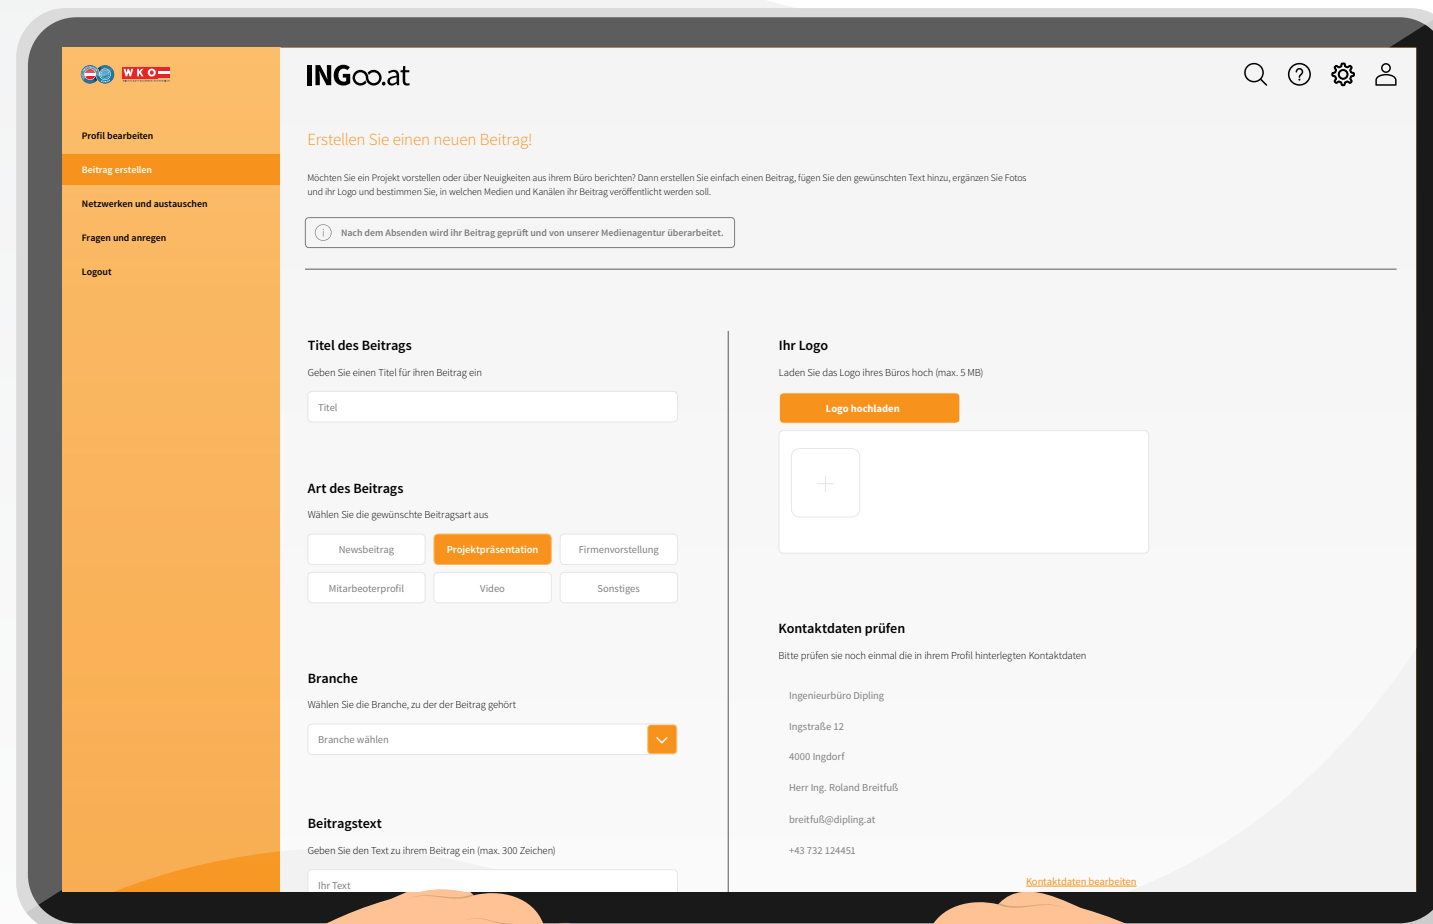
W K O

Profil bearbeiten

Beitrag erstellen

Netzwerken und austauschen

Fragen und anregen

Logout

INGoo.at

Erstellen Sie einen neuen Beitrag!

Möchten Sie ein Projekt vorstellen oder über Neuigkeiten aus ihrem Büro berichten? Dann erstellen Sie einfach einen Beitrag, fügen Sie den gewünschten Text hinzu, ergänzen Sie Fotos und ihr Logo und bestimmen Sie, in welchen Medien und Kanälen ihr Beitrag veröffentlicht werden soll.

Nach dem Absenden wird ihr Beitrag geprüft und von unserer Medienagentur überarbeitet.

Titel des Beitrags

Geben Sie einen Titel für ihren Beitrag ein

Titel

Art des Beitrags

Wählen Sie die gewünschte Beitragsart aus

| Newsbeitrag | Projektpräsentation | Firmenvorstellung |
|---|---|---|
| Mitarbeoterprofil | Video | Sonstiges |

Branche

Wählen Sie die Branche, zu der der Beitrag gehört

Branche wählen

Beitragstext

Geben Sie den Text zu ihrem Beitrag ein (max. 300 Zeichen)

Ihr Text

Ihr Logo

Laden Sie das Logo ihres Büros hoch (max. 5 MB)

Logo hochladen

+

Kontaktdaten prüfen

Bitte prüfen sie noch einmal die in ihrem Profil hinterlegten Kontaktdaten

Ingenieurbüro Dipling

Ingstraße 12

4000 Ingdorf

Herr Ing. Roland Breitfuß

breitfuß@dipling.at

+43 732 124451

Kontaktdaten bearbeiten